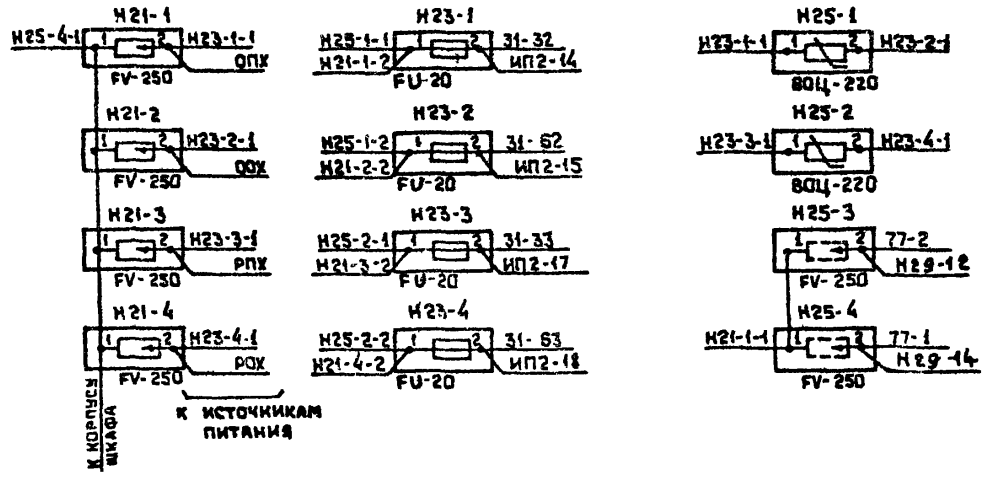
H21-1
H25-4-1 1 2 H23-1-1
FV-250 ОПХ

H21-2
1 2 H23-2-1
FV-250 ООХ

H21-3
1 2 H23-3-1
FV-250 РПХ

H21-4
1 2 H23-4-1
FV-250 РОХ

К КОРПУСУ ШКАФА

К ИСТОЧНИКАМ ПИТАНИЯ

H23-1
H25-1-1 1 2 31-32
H21-1-2 ИП2-14
FU-20

H23-2
H25-1-2 1 2 31-62
H21-2-2 ИП2-15
FU-20

H23-3
H25-2-1 1 2 31-33
H21-3-2 ИП2-17
FU-20

H23-4
H25-2-2 1 2 31-63
H21-4-2 ИП2-18
FU-20

H25-1
H23-1-1 1 2 H23-2-1
ВОЦ-220

H25-2
H23-3-1 1 2 H23-4-1
ВОЦ-220

H25-3
1 2 77-2
FV-250 H29-12

H25-4
H21-1-1 1 2 77-1
FV-250 H29-14